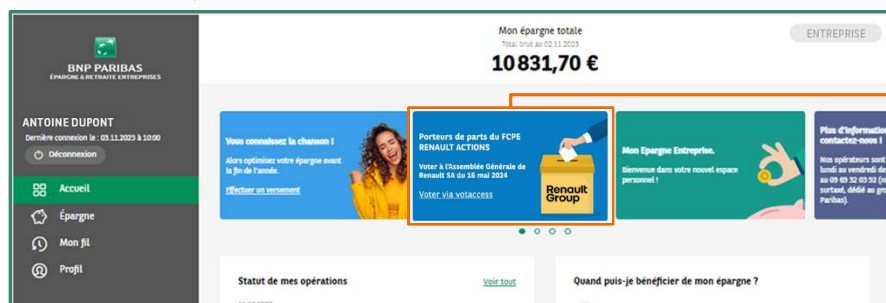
BNP PARIBAS
ÉPARGNE & RETRAITE ENTREPRISES

ANTOINE DUPONT
Dernière connexion le : 03.11.2023 à 10:00
Déconnexion

Accueil
Épargne
Mon fil
Profil

Mon épargne totale
Total brut au 02.11.2023
10 831,70 €

ENTREPRISE

Vous connaissez la chanson !
Alors optimisez votre épargne avant la fin de l'année.
Effectuer un versement

Porteurs de parts du FCPE RENAULT ACTIONS
Voter à l'Assemblée Générale de Renault SA du 16 mai 2024
Voter via votaccess
Renault Group

Mon Epargne Entreprise.
Bienvenue dans votre nouvel espace personnel !

Plus d'information contactez-nous !
Nos opérateurs sont lundi au vendredi de au 09 69 32 03 52 (n surtaxé, dédié au gro Paribas).

Statut de mes opérations
Voir tout

Quand puis-je bénéficier de mon épargne ?